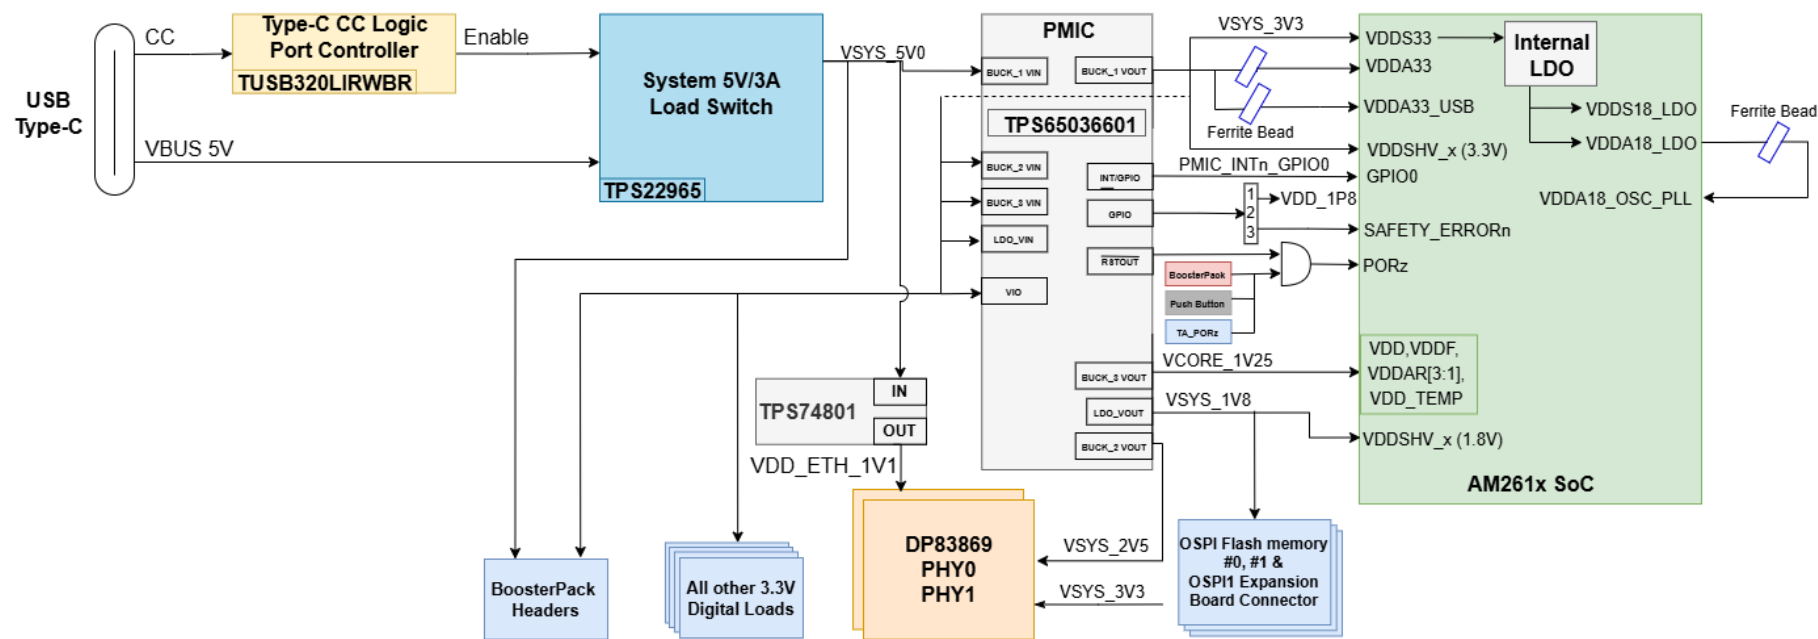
USB Type-C

CC

Type-C CC Logic Port Controller

TUSB320LIRWBR

Enable

VBUS 5V

System 5V/3A Load Switch

TPS22965

VSYS_5V0

PMIC

BUCK_1 VIN

BUCK_1 VOUT

TPS65036601

BUCK_2 VIN

BUCK_3 VIN

LDO_VIN

VIO

INT/GPIO

GPIO

RSTOUT

BUCK_3 VOUT

LDO_VOUT

BUCK_2 VOUT

VSYS_3V3

Ferrite Bead

PMIC_INTn_GPIO0

VDD_1P8

1

2

3

BoosterPack

Push Button

TA_PORz

VCORE_1V25

VSYS_1V8

VDDS33

VDDA33

VDDA33_USB

VDDSHV_x (3.3V)

GPIO0

SAFETY_ERRORn

PORz

Internal LDO

VDDS18_LDO

VDDA18_LDO

Ferrite Bead

VDDA18_OSC_PLL

VDD,VDDF, VDDAR[3:1], VDD_TEMP

VDDSHV_x (1.8V)

AM261x SoC

TPS74801

IN

OUT

VDD_ETH_1V1

DP83869 PHY0 PHY1

VSYS_2V5

VSYS_3V3

OSPI Flash memory #0, #1 & OSPI1 Expansion Board Connector

BoosterPack Headers

All other 3.3V Digital Loads